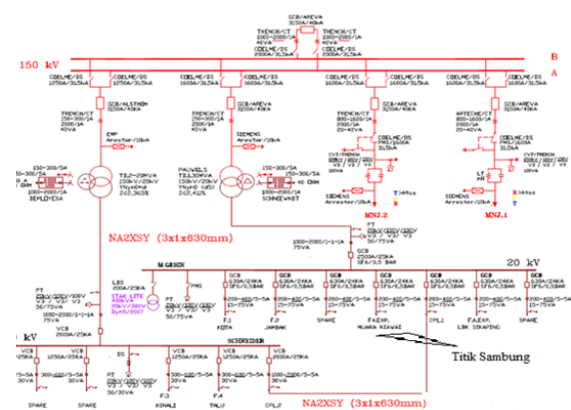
GCB/AREVA
3150A/40kA

TRENCH/CT
1000-2000/1A
40VA

TRENCH/CT
1000-2000/1A
40VA

COELME/DS
2000A/31,5kA

COELME/DS
2000A/31,5kA

150 kV

B

A

COELME/DS
1250A/31,5kA

COELME/DS
1250A/31,5kA

COELME/DS
1600A/31,5kA

COELME/DS
1600A/31,5kA

GCB/ALSTHOM
3150A/40kA

TRENCH/CT
150-300/1A
2000/1A
40VA

EMP
Arrester/10kA

TRENCH/CT
150-300/1A
2000/1A
40VA

SIEMENS
Arrester/10kA

GCB/AREVA
3150A/40kA

TRENCH/CT
800-1600/1A
2000/1A
20-40VA

COELME/DS
PMS/1600A
31,5kA

CVT/TRENCH
$\frac{150}{\sqrt{3}}/\frac{100}{\sqrt{3}}/\frac{100}{\sqrt{3}}$

SIEMENS
Arrester/10kA

GCB/AREVA
3150A/40kA

AREVA/CT
800-1600/1A
2000/1A
20-40VA

COELME/DS
PMS/1600A
31,5kA

CVT/TRENCH

SIEMENS
Arrester/10kA

150-300/5A

150-300/5A

BEPLIDESA

TRJ2-20MVA
150kV/20kV
YNyn0d
Z=12,365%

PAUWELS
TRJ1-30MVA
150kV/20kV
YNyn0 d11
Z=12,41%

150-300/5A

SONNEWART

MNJ.2

MNJ.1

NA2XSY (3x1x630mm)

1000-2000/1-1-1A
75VA

PT
$\frac{20kV}{\sqrt{3}}/\frac{100V}{\sqrt{3}}/\frac{100V}{\sqrt{3}}$
50/75VA

GCB
2500A/25KA
SF6/3,5 BAR

M.GERIN

20 kV

LBS
STAR LITE
400kVA
20kV/380V
Dyn5/2007

PT
50/75VA

PMS

1000-2000/1-1A
75VA

VCB
2000A/25KA

GCB 630A/24KA SF6/3,5BAR

200-400/5-5A
15-30VA

F.1
KOTA

F.2
JAMBAK

SPARE

MUARA KIAWAI

F.4EXP.

CPL.1

F.4EXP.
LBK SIKAPING

SPARE

Titik Sambung

kV

VCB
2000A/25KA

DS

SCHNEIDER

VCB
1250A/25KA

VCB
1250A/25KA

VCB
1250A/25KA

300-600/5-5A
30VA

SPARE

SPARE

PT

F.3
KINALI

F.4
TALU

CPL.2

NA2XSY (3x1x630mm)